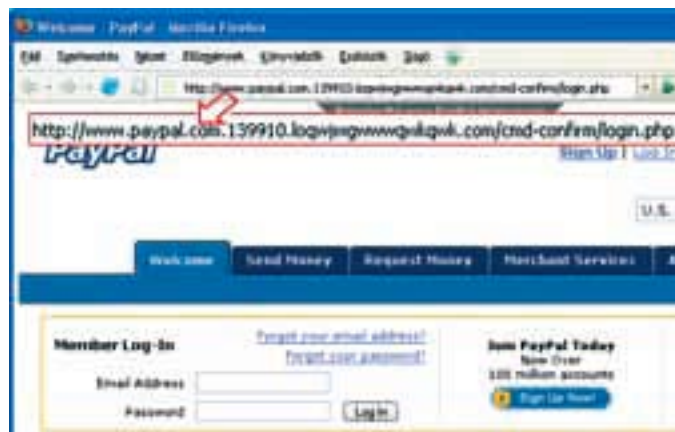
Welcome - PayPal - Mozilla Firefox

Fájl Szerkesztés Nézet Előzmények Könyvjelzők Eszközök Súgó

http://www.paypal.com.139910.loqwjwqwwwqwkqwk.com/cmd-confirm/login.php

http://www.paypal.com.139910.loqwjwqwwwqwkqwk.com/cmd-confirm/login.php

PayPal

Sign Up | Log In

U.S.

Welcome

Send Money

Request Money

Merchant Services

Member Log-In

Forgot your email address?

Forgot your password?

Email Address

Password

Log In

Join PayPal Today

Now Over

100 million accounts

Sign Up Now!